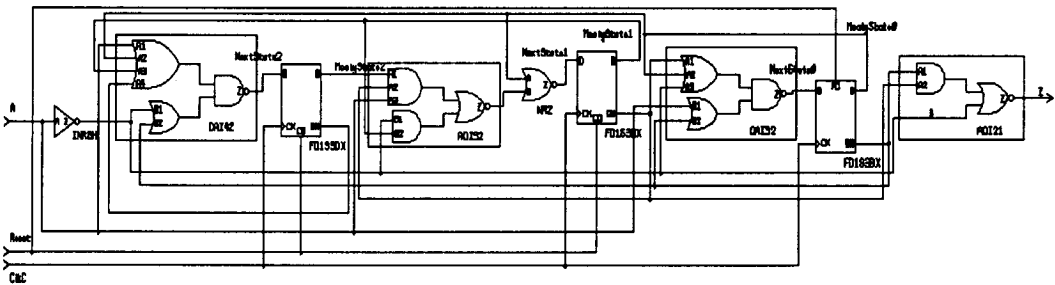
A
A Z
INRBH
A1
A2
A3
A4
B1
B2
Z
OAI42
NextState2
D Q
CK QN
CD
FD1S3DX
MooreState2
A1
A2
B1
B2
Z
AOI32
NextState1
A
B
Z
NR2
MooreState1
D Q
CK QN
CD
FD1S3DX
A1
A2
A3
B1
B2
Z
OAI32
NextState0
PD Q
CK QN
FD1S3BX
MooreState0
A1
A2
B
Z
AOI21
Z
Reset
Clk